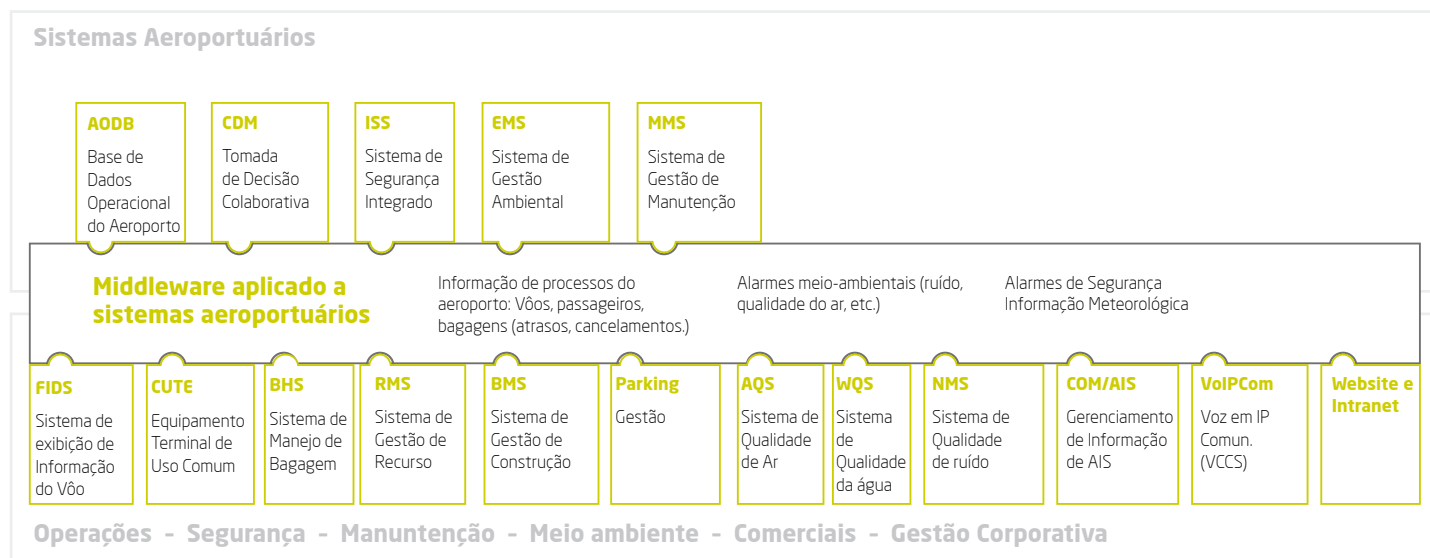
Sistemas Aeroportuários

AODB
Base de Dados Operacional do Aeroporto

CDM
Tomada de Decisão Colaborativa

ISS
Sistema de Segurança Integrado

EMS
Sistema de Gestão Ambiental

MMS
Sistema de Gestão de Manutenção

Middleware aplicado a sistemas aeroportuários

Informação de processos do aeroporto: Vôos, passageiros, bagagens (atrasos, cancelamentos.)

Alarmes meio-ambientais (ruído, qualidade do ar, etc.)

Alarmes de Segurança
Informação Meteorológica

FIDS
Sistema de exibição de Informação do Vôo

CUTE
Equipamento Terminal de Uso Comum

BHS
Sistema de Manejo de Bagagem

RMS
Sistema de Gestão de Recurso

BMS
Sistema de Gestão de Construção

Parking
Gestão

AQS
Sistema de Qualidade de Ar

WQS
Sistema de Qualidade da água

NMS
Sistema de Qualidade de ruído

COM/AIS
Gerenciamento de Informação de AIS

VoIPCom
Voz em IP Comun. (VCCS)

Website e Intranet

Operações - Segurança - Manuntenção - Meio ambiente - Comerciais - Gestão Corporativa